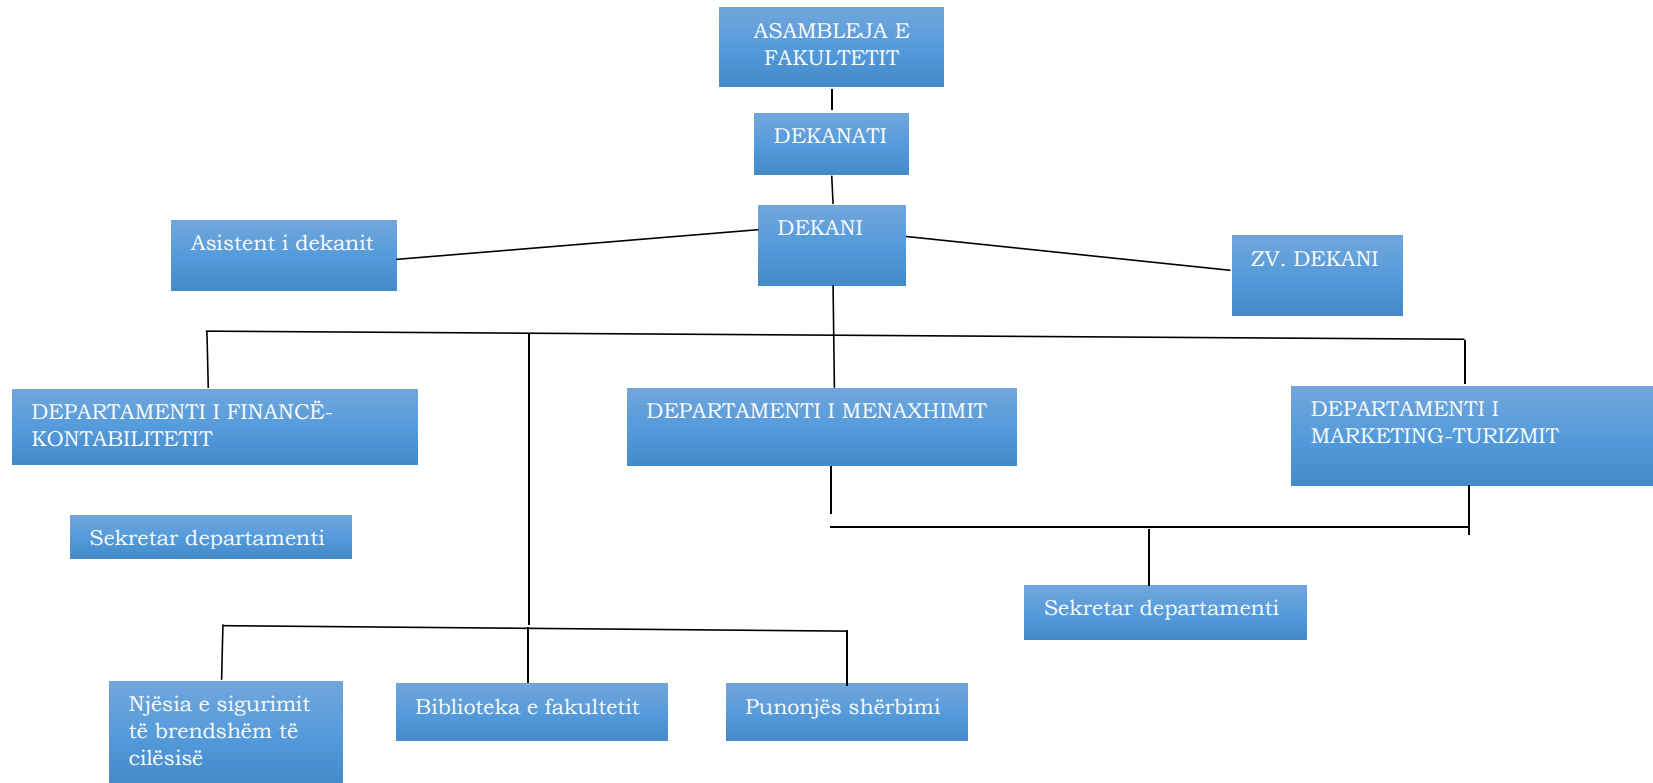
ASAMBLEJA E FAKULTETIT

DEKANATI

DEKANI

Asistent i dekanit

ZV. DEKANI

DEPARTAMENTI I FINANCË-KONTABILITETIT

DEPARTAMENTI I MENAXHIMIT

DEPARTAMENTI I MARKETING-TURIZMIT

Sekretar departamenti

Sekretar departamenti

Njësia e sigurimit të brendshëm të cilësisë

Biblioteka e fakultetit

Punonjës shërbimi